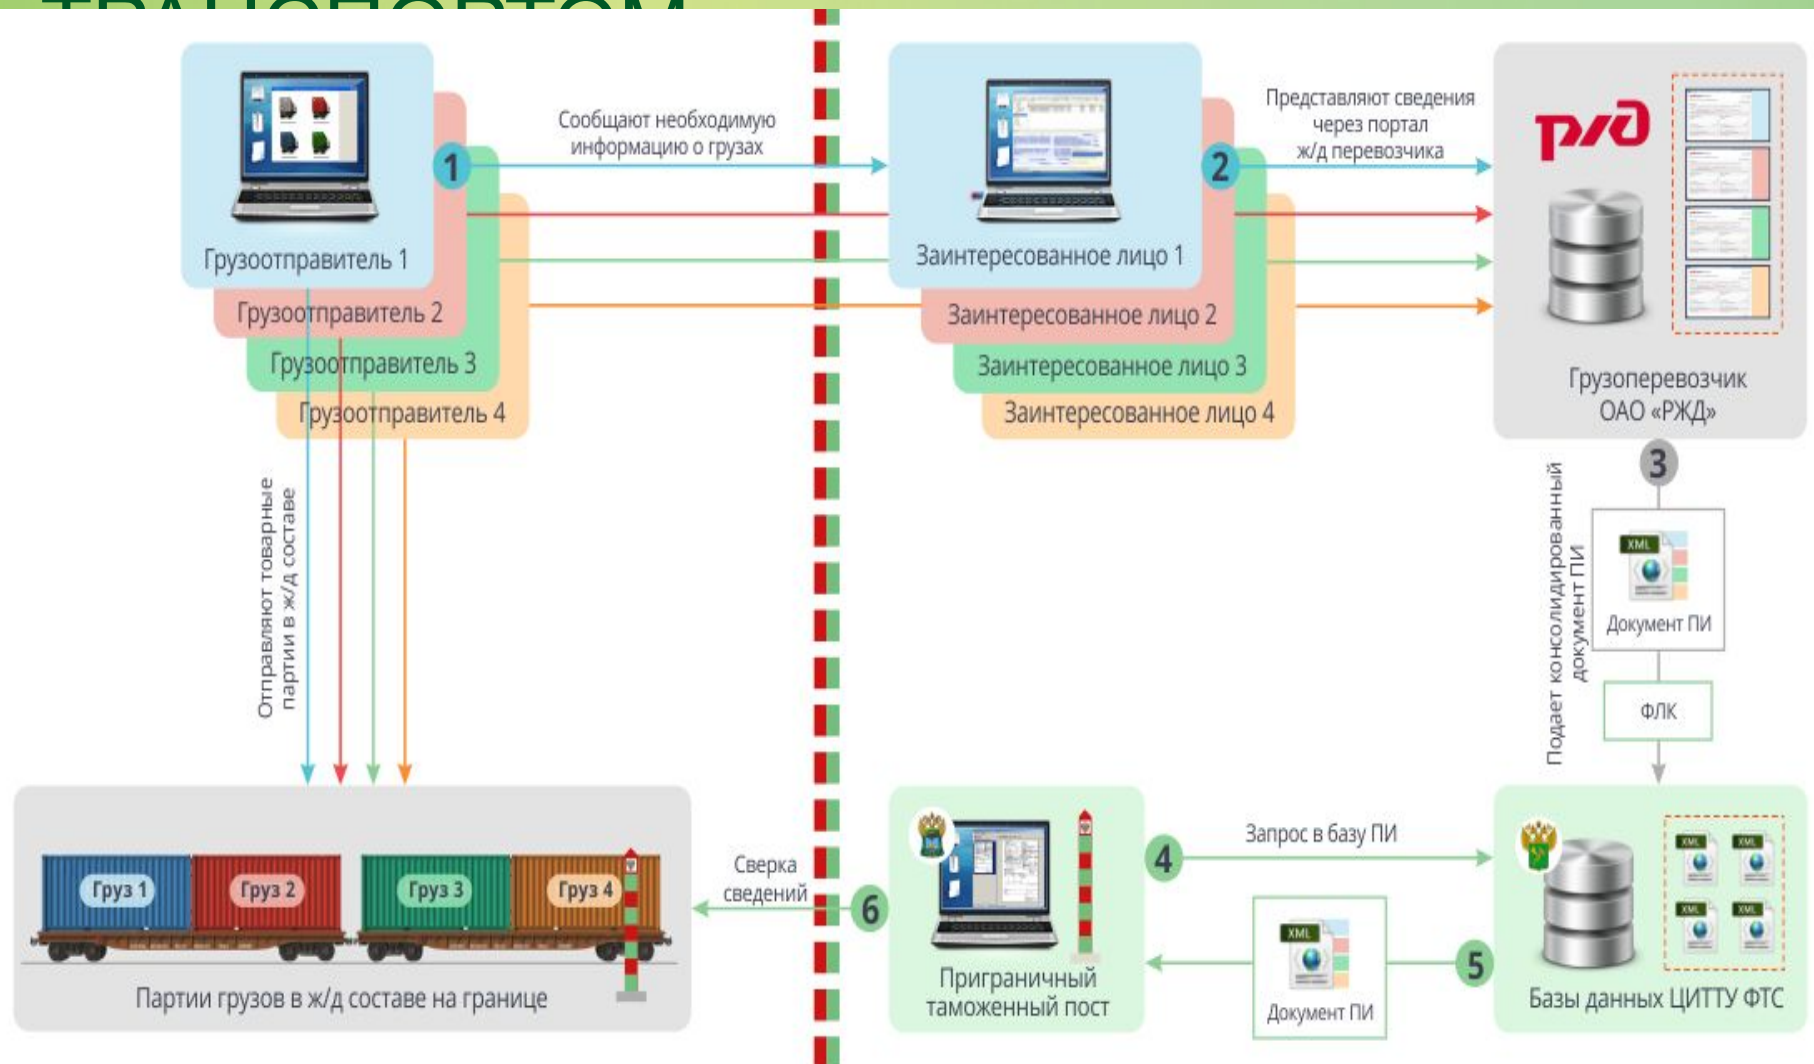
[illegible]

Сообщают необходимую информацию о грузах

1

Грузоотправитель 1

Грузоотправитель 2

Грузоотправитель 3

Грузоотправитель 4

Заинтересованное лицо 1

Заинтересованное лицо 2

Заинтересованное лицо 3

Заинтересованное лицо 4

2

Представляют сведения через портал ж/д перевозчика

РЖД

Грузоперевозчик ОАО «РЖД»

3

Подает консолидированный документ ПИ

XML

Документ ПИ

ФЛК

Отправляют товарные партии в ж/д составе

Груз 1

Груз 2

Груз 3

Груз 4

Партии грузов в ж/д составе на границе

Сверка сведений

6

Приграничный таможенный пост

4

Запрос в базу ПИ

XML

Документ ПИ

5

XML

XML

XML

XML

Базы данных ЦИТТУ ФТС